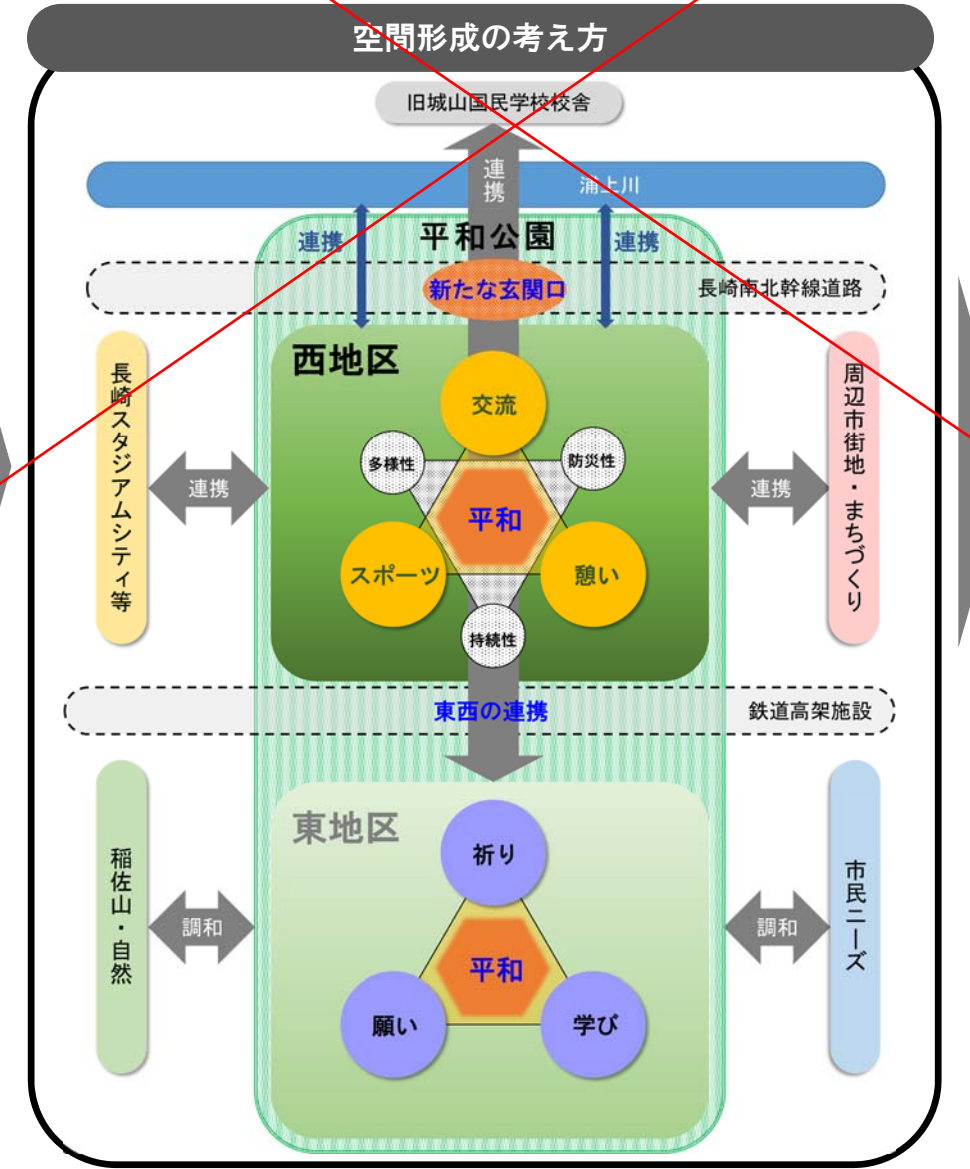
空間形成の考え方

旧城山国民学校校舎

連携

浦上川

連携　平和公園　連携

新たな玄関口　長崎南北幹線道路

長崎スタジアムシティ等

連携

西地区

交流

多様性　防災性

平和

スポーツ　憩い

持続性

連携

周辺市街地・まちづくり

東西の連携　鉄道高架施設

稲佐山・自然

調和

東地区

祈り

平和

願い　学び

調和

市民ニーズ